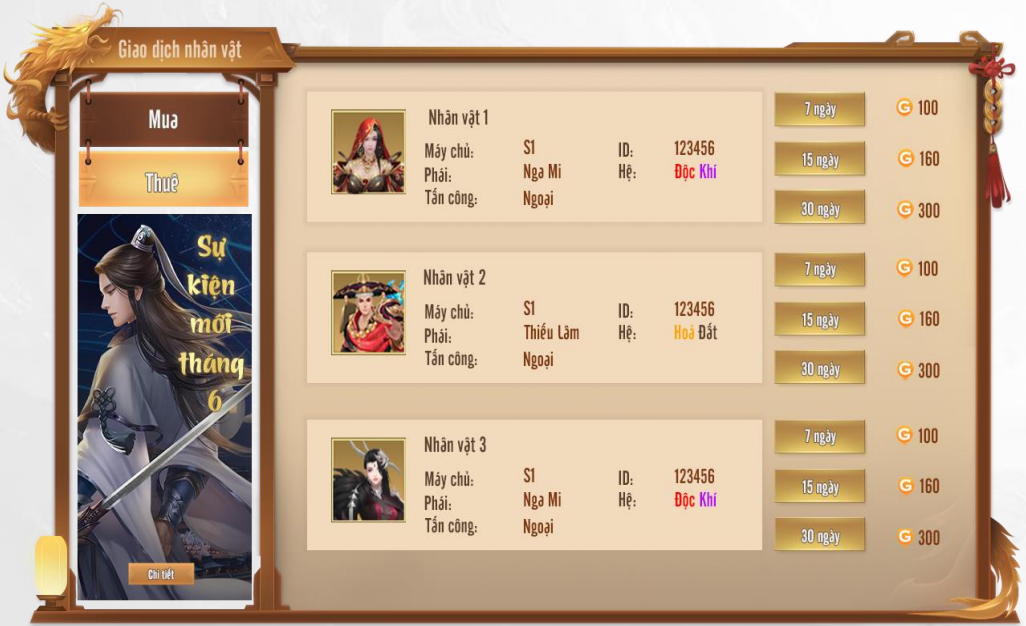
Giao dịch nhân vật

Mua

Thuê

Sự kiện mới tháng 6

Chi tiết

Nhân vật 1
Máy chủ: S1
Phái: Nga Mi
Tấn công: Ngoại
ID: 123456
Hệ: Độc Khí

7 ngày 100
15 ngày 160
30 ngày 300

Nhân vật 2
Máy chủ: S1
Phái: Thiếu Lâm
Tấn công: Ngoại
ID: 123456
Hệ: Hoả Đất

7 ngày 100
15 ngày 160
30 ngày 300

Nhân vật 3
Máy chủ: S1
Phái: Nga Mi
Tấn công: Ngoại
ID: 123456
Hệ: Độc Khí

7 ngày 100
15 ngày 160
30 ngày 300